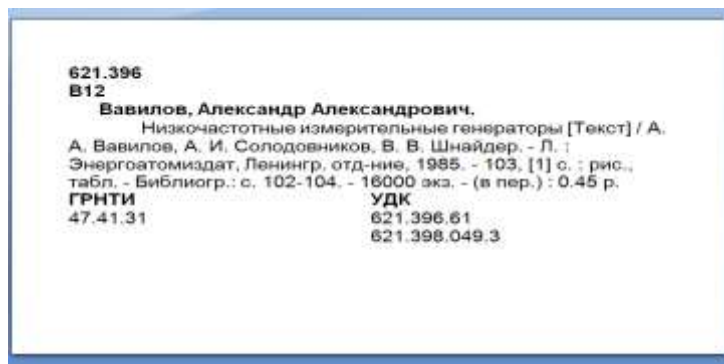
621.396
В12
Вавилов, Александр Александрович.
Низкочастотные измерительные генераторы [Текст] / А. А. Вавилов, А. И. Солодовников, В. В. Шнайдер. - Л. : Энергоатомиздат, Ленингр. отд-ние, 1985. - 103, [1] с. : рис., табл. - Библиогр.: с. 102-104. - 16000 экз. - (в пер.) : 0.45 р.

| ГРНТИ | УДК |
|---|---|
| 47.41.31 | 621.396.61 |
| | 621.398.049.3 |